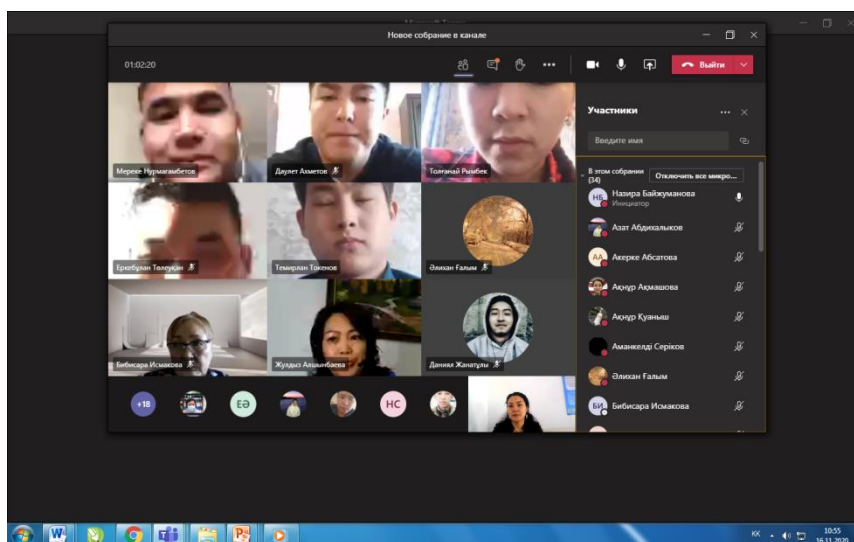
Microsoft Teams

Новое собрание в канале

01:02:20

Выйти

Мереке Нурмагамбетов
Даулет Ахметов
Толғанай Рымбек
Еркебұлан Төлеухан
Темирлан Токенов
Әлихан Ғалым
Бибисара Исмакова
Жулдыз Ашымбаева
Даниял Жанатұлы

+18
ЕӘ
НС

Участники

Введите имя

В этом собрании (34)
Отключить все микро...

НБ Назира Байжуманова
Инициатор
Азат Абдихалыков
АА Акерке Абсатова
Ақнұр Ақмашова
Ақнұр Қуаныш
Аманкелді Серіков
Әлихан Ғалым
БИ Бибисара Исмакова

KK
10:55
16.11.2020